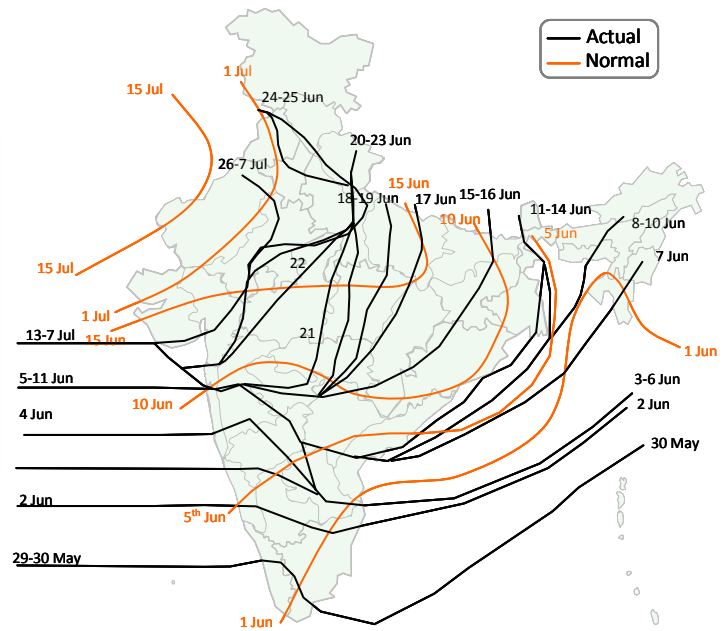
Actual
Normal

15 Jul
1 Jul
24-25 Jun
20-23 Jun
26-7 Jul
15 Jun
18-19 Jun
17 Jun
15-16 Jun
11-14 Jun
8-10 Jun
10 Jun
5 Jun
7 Jun
15 Jul
22
1 Jul
15 Jun
13-7 Jul
21
1 Jun
5-11 Jun
10 Jun
3-6 Jun
2 Jun
4 Jun
30 May
2 Jun
5$^{th}$ Jun
29-30 May
1 Jun